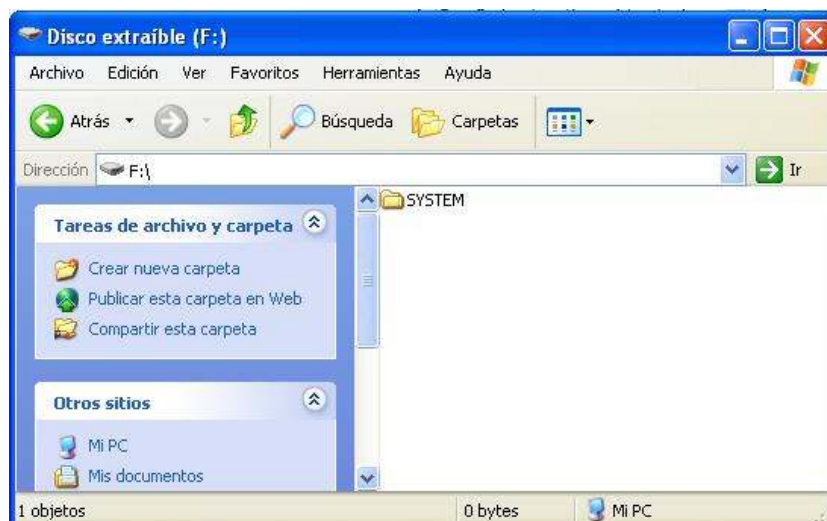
Disco extraíble (F:)

Archivo Edición Ver Favoritos Herramientas Ayuda

Atrás Búsqueda Carpetas

Dirección F:\ Ir

Tareas de archivo y carpeta

Crear nueva carpeta
Publicar esta carpeta en Web
Compartir esta carpeta

Otros sitios

Mi PC
Mis documentos

SYSTEM

1 objetos 0 bytes Mi PC